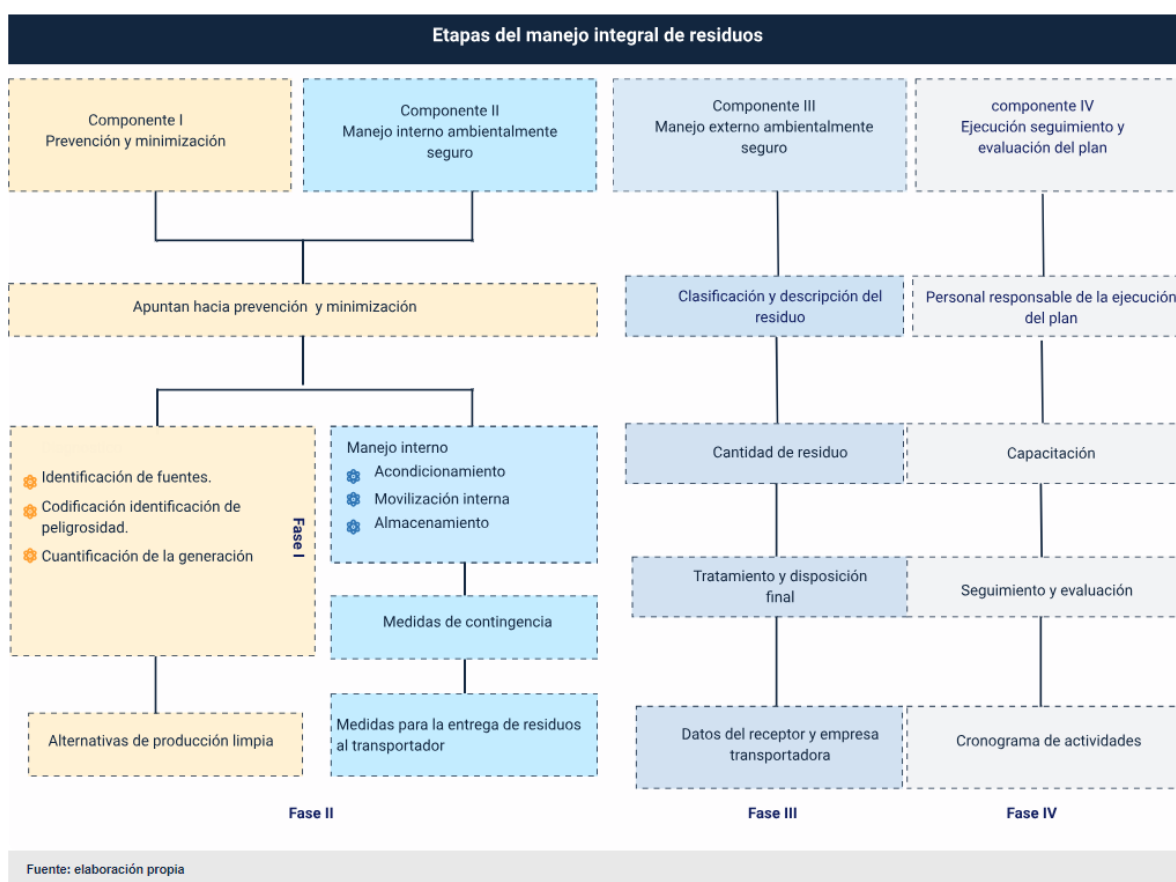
Etapas del manejo integral de residuos

Componente I
Prevención y minimización

Componente II
Manejo interno ambientalmente seguro

Componente III
Manejo externo ambientalmente seguro

componente IV
Ejecución seguimiento y evaluación del plan

Apuntan hacia prevención y minimización

Identificación de fuentes.
Codificación identificación de peligrosidad.
Cuantificación de la generación

Fase I

Manejo interno
Acondicionamiento
Movilización interna
Almacenamiento

Medidas de contingencia

Alternativas de producción limpia

Medidas para la entrega de residuos al transportador

Fase II

Clasificación y descripción del residuo

Cantidad de residuo

Tratamiento y disposición final

Datos del receptor y empresa transportadora

Fase III

Personal responsable de la ejecución del plan

Capacitación

Seguimiento y evaluación

Cronograma de actividades

Fase IV

Fuente: elaboración propia